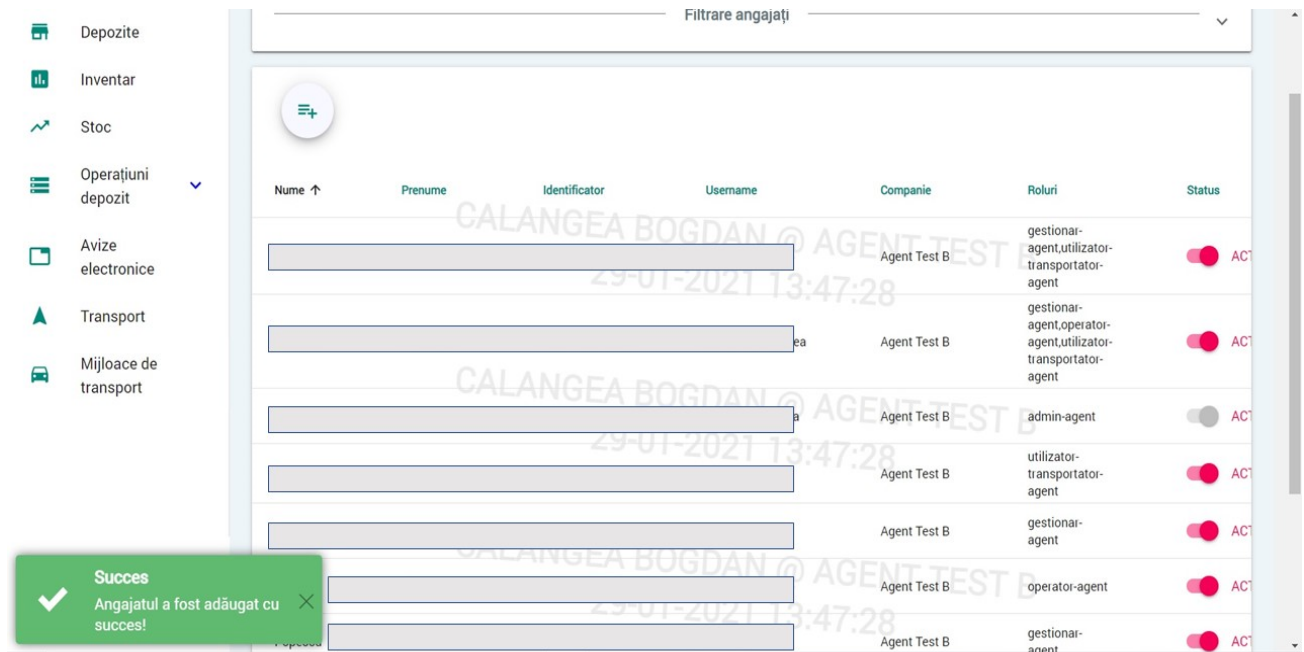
Depozite
Inventar
Stoc
Operațiuni depozit
Avize electronice
Transport
Mijloace de transport

Filtrare angajați

| Nume ↑ | Prenume | Identificator | Username | Companie | Roluri | Status |
|---|---|---|---|---|---|---|
| | | | | Agent Test B | gestionar-agent,utilizator-transportator-agent | ACT |
| | | | ea | Agent Test B | gestionar-agent,operator-agent,utilizator-transportator-agent | ACT |
| | | | a | Agent Test B | admin-agent | ACT |
| | | | | Agent Test B | utilizator-transportator-agent | ACT |
| | | | | Agent Test B | gestionar-agent | ACT |
| | | | | Agent Test B | operator-agent | ACT |
| Popescu | | | | Agent Test B | gestionar-agent | ACT |

CALANGEA BOGDAN @ AGENT TEST B
29-01-2021 13:47:28
CALANGEA BOGDAN @ AGENT TEST B
29-01-2021 13:47:28
CALANGEA BOGDAN @ AGENT TEST B
29-01-2021 13:47:28

Succes
Angajatul a fost adăugat cu succes!